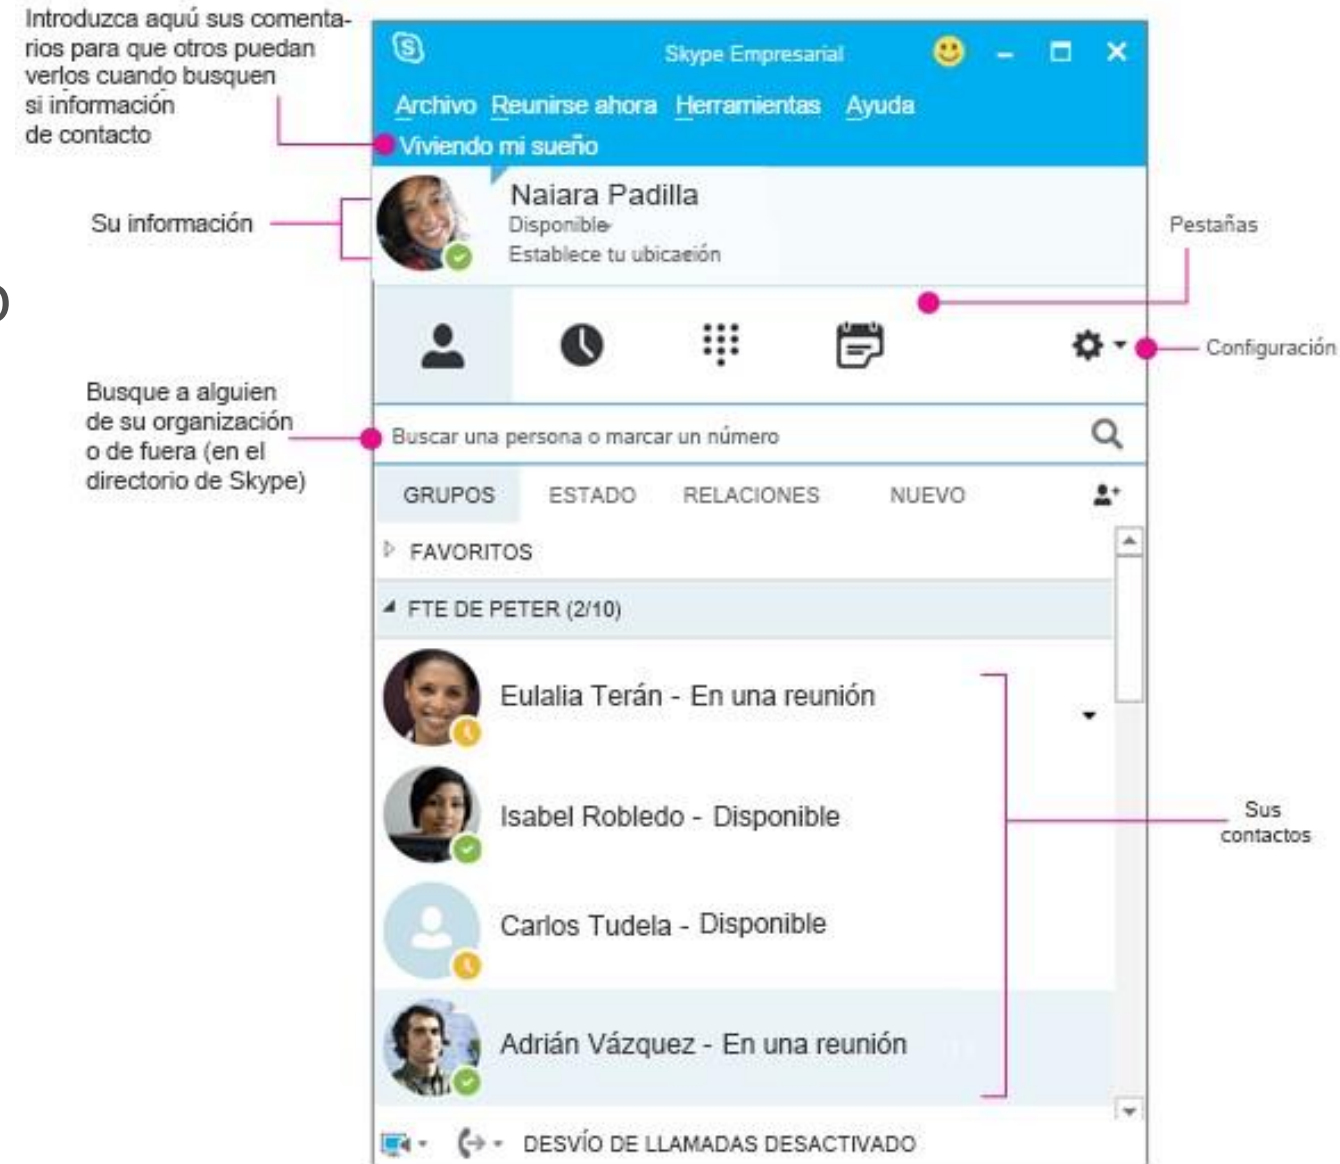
Introduzca aquí sus comentarios para que otros puedan verlos cuando busquen si información de contacto

Skype Empresarial

Archivo Reunirse ahora Herramientas Ayuda

Viviendo mi sueño

Su información

Naiara Padilla
Disponible
Establece tu ubicación

Pestañas

Configuración

Busque a alguien de su organización o de fuera (en el directorio de Skype)

Buscar una persona o marcar un número

GRUPOS ESTADO RELACIONES NUEVO

FAVORITOS

FTE DE PETER (2/10)

Eulalia Terán - En una reunión

Isabel Robledo - Disponible

Carlos Tudela - Disponible

Adrián Vázquez - En una reunión

Sus contactos

DESVÍO DE LLAMADAS DESACTIVADO